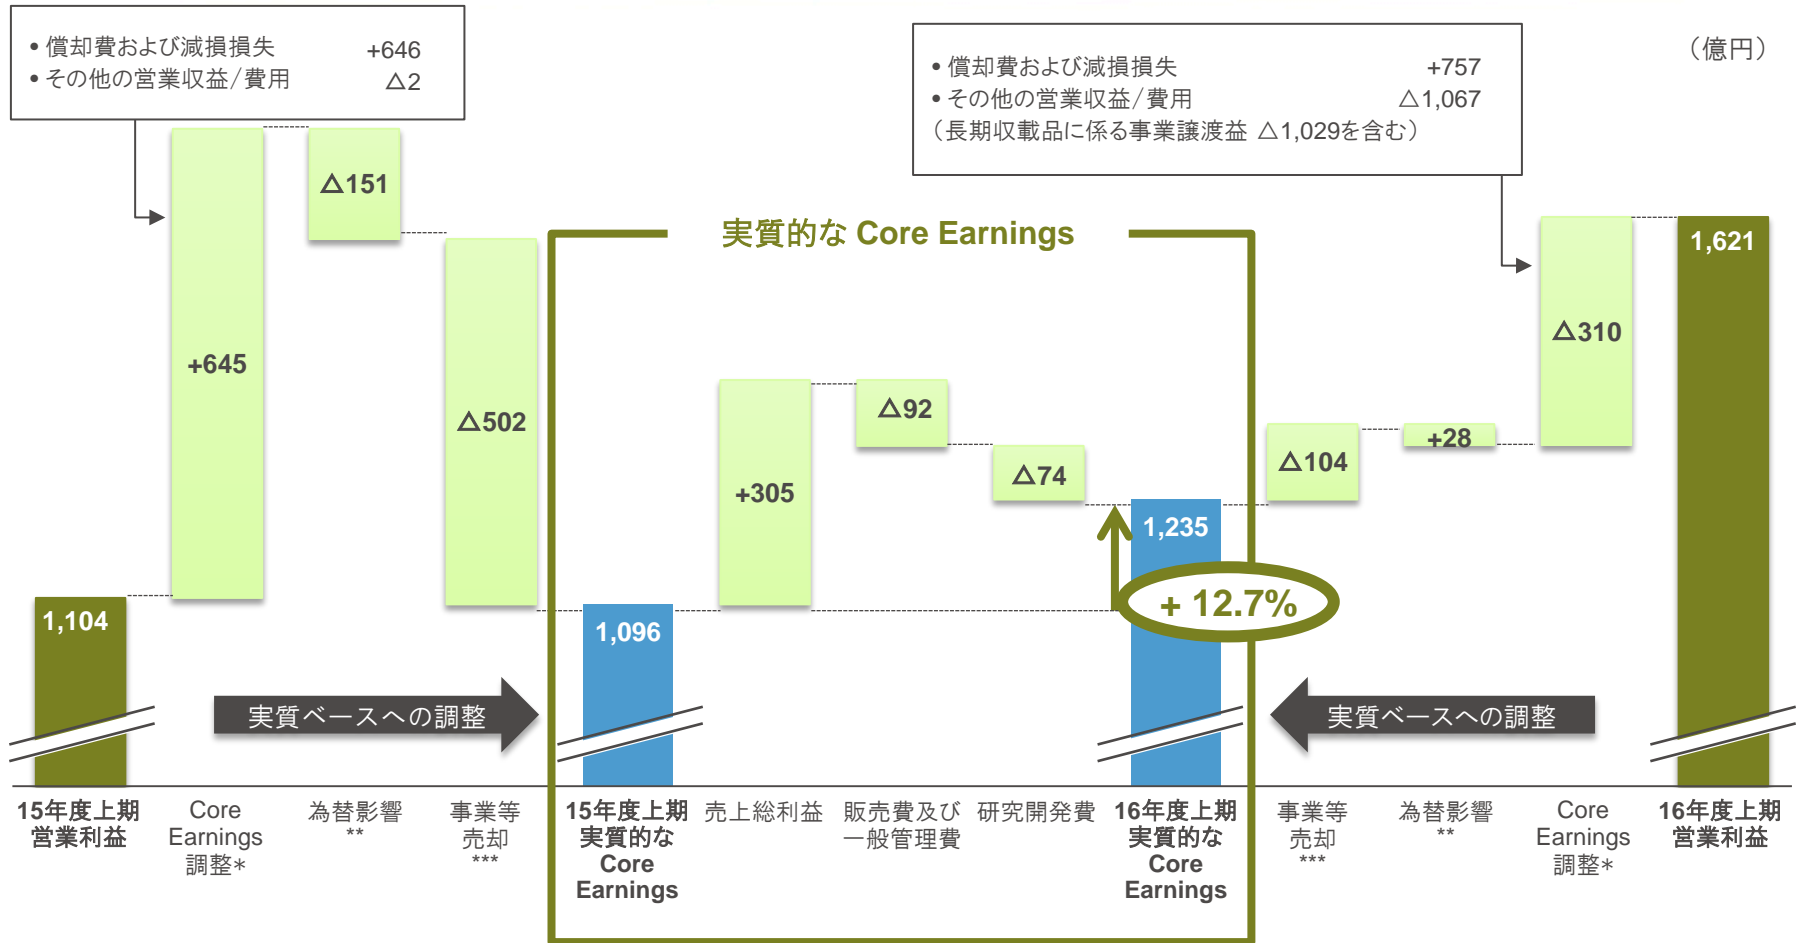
• 償却費および減損損失 +646
• その他の営業収益/費用 △2

• 償却費および減損損失 +757
• その他の営業収益/費用 △1,067
（長期収載品に係る事業譲渡益 △1,029を含む）

（億円）

実質的な Core Earnings

1,104

+645

△151

△502

1,096

+305

△92

△74

1,235

+ 12.7%

△104

+28

△310

1,621

実質ベースへの調整

実質ベースへの調整

15年度上期 営業利益

Core Earnings 調整*

為替影響 **

事業等 売却 ***

15年度上期 実質的な Core Earnings

売上総利益

販売費及び 一般管理費

研究開発費

16年度上期 実質的な Core Earnings

事業等 売却 ***

為替影響 **

Core Earnings 調整*

16年度上期 営業利益